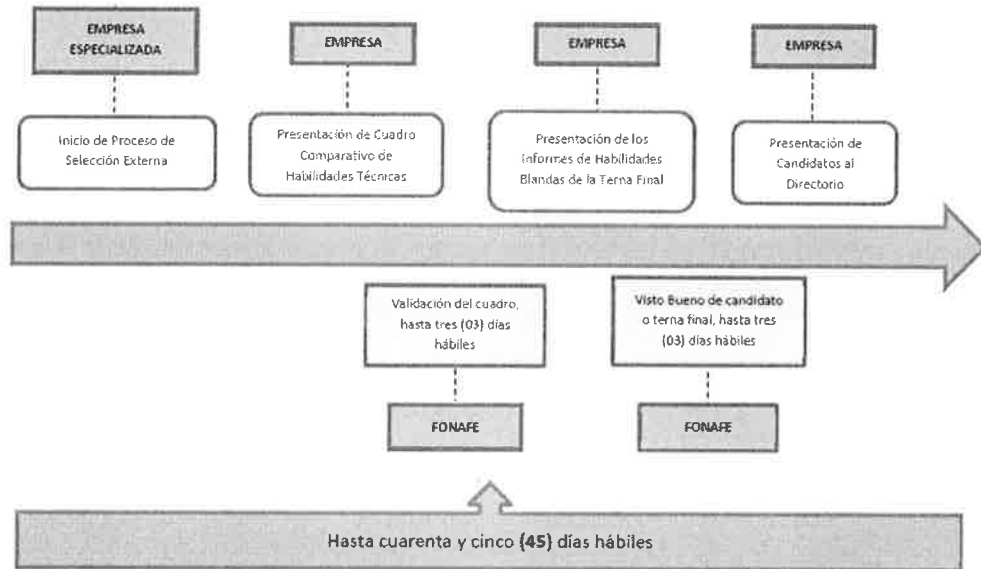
EMPRESA ESPECIALIZADA

Inicio de Proceso de Selección Externa

EMPRESA

Presentación de Cuadro Comparativo de Habilidades Técnicas

EMPRESA

Presentación de los Informes de Habilidades Blandas de la Terna Final

EMPRESA

Presentación de Candidatos al Directorio

Validación del cuadro, hasta tres (03) días hábiles

FONAFE

Visto Bueno de candidato o terna final, hasta tres (03) días hábiles

FONAFE

Hasta cuarenta y cinco (45) días hábiles